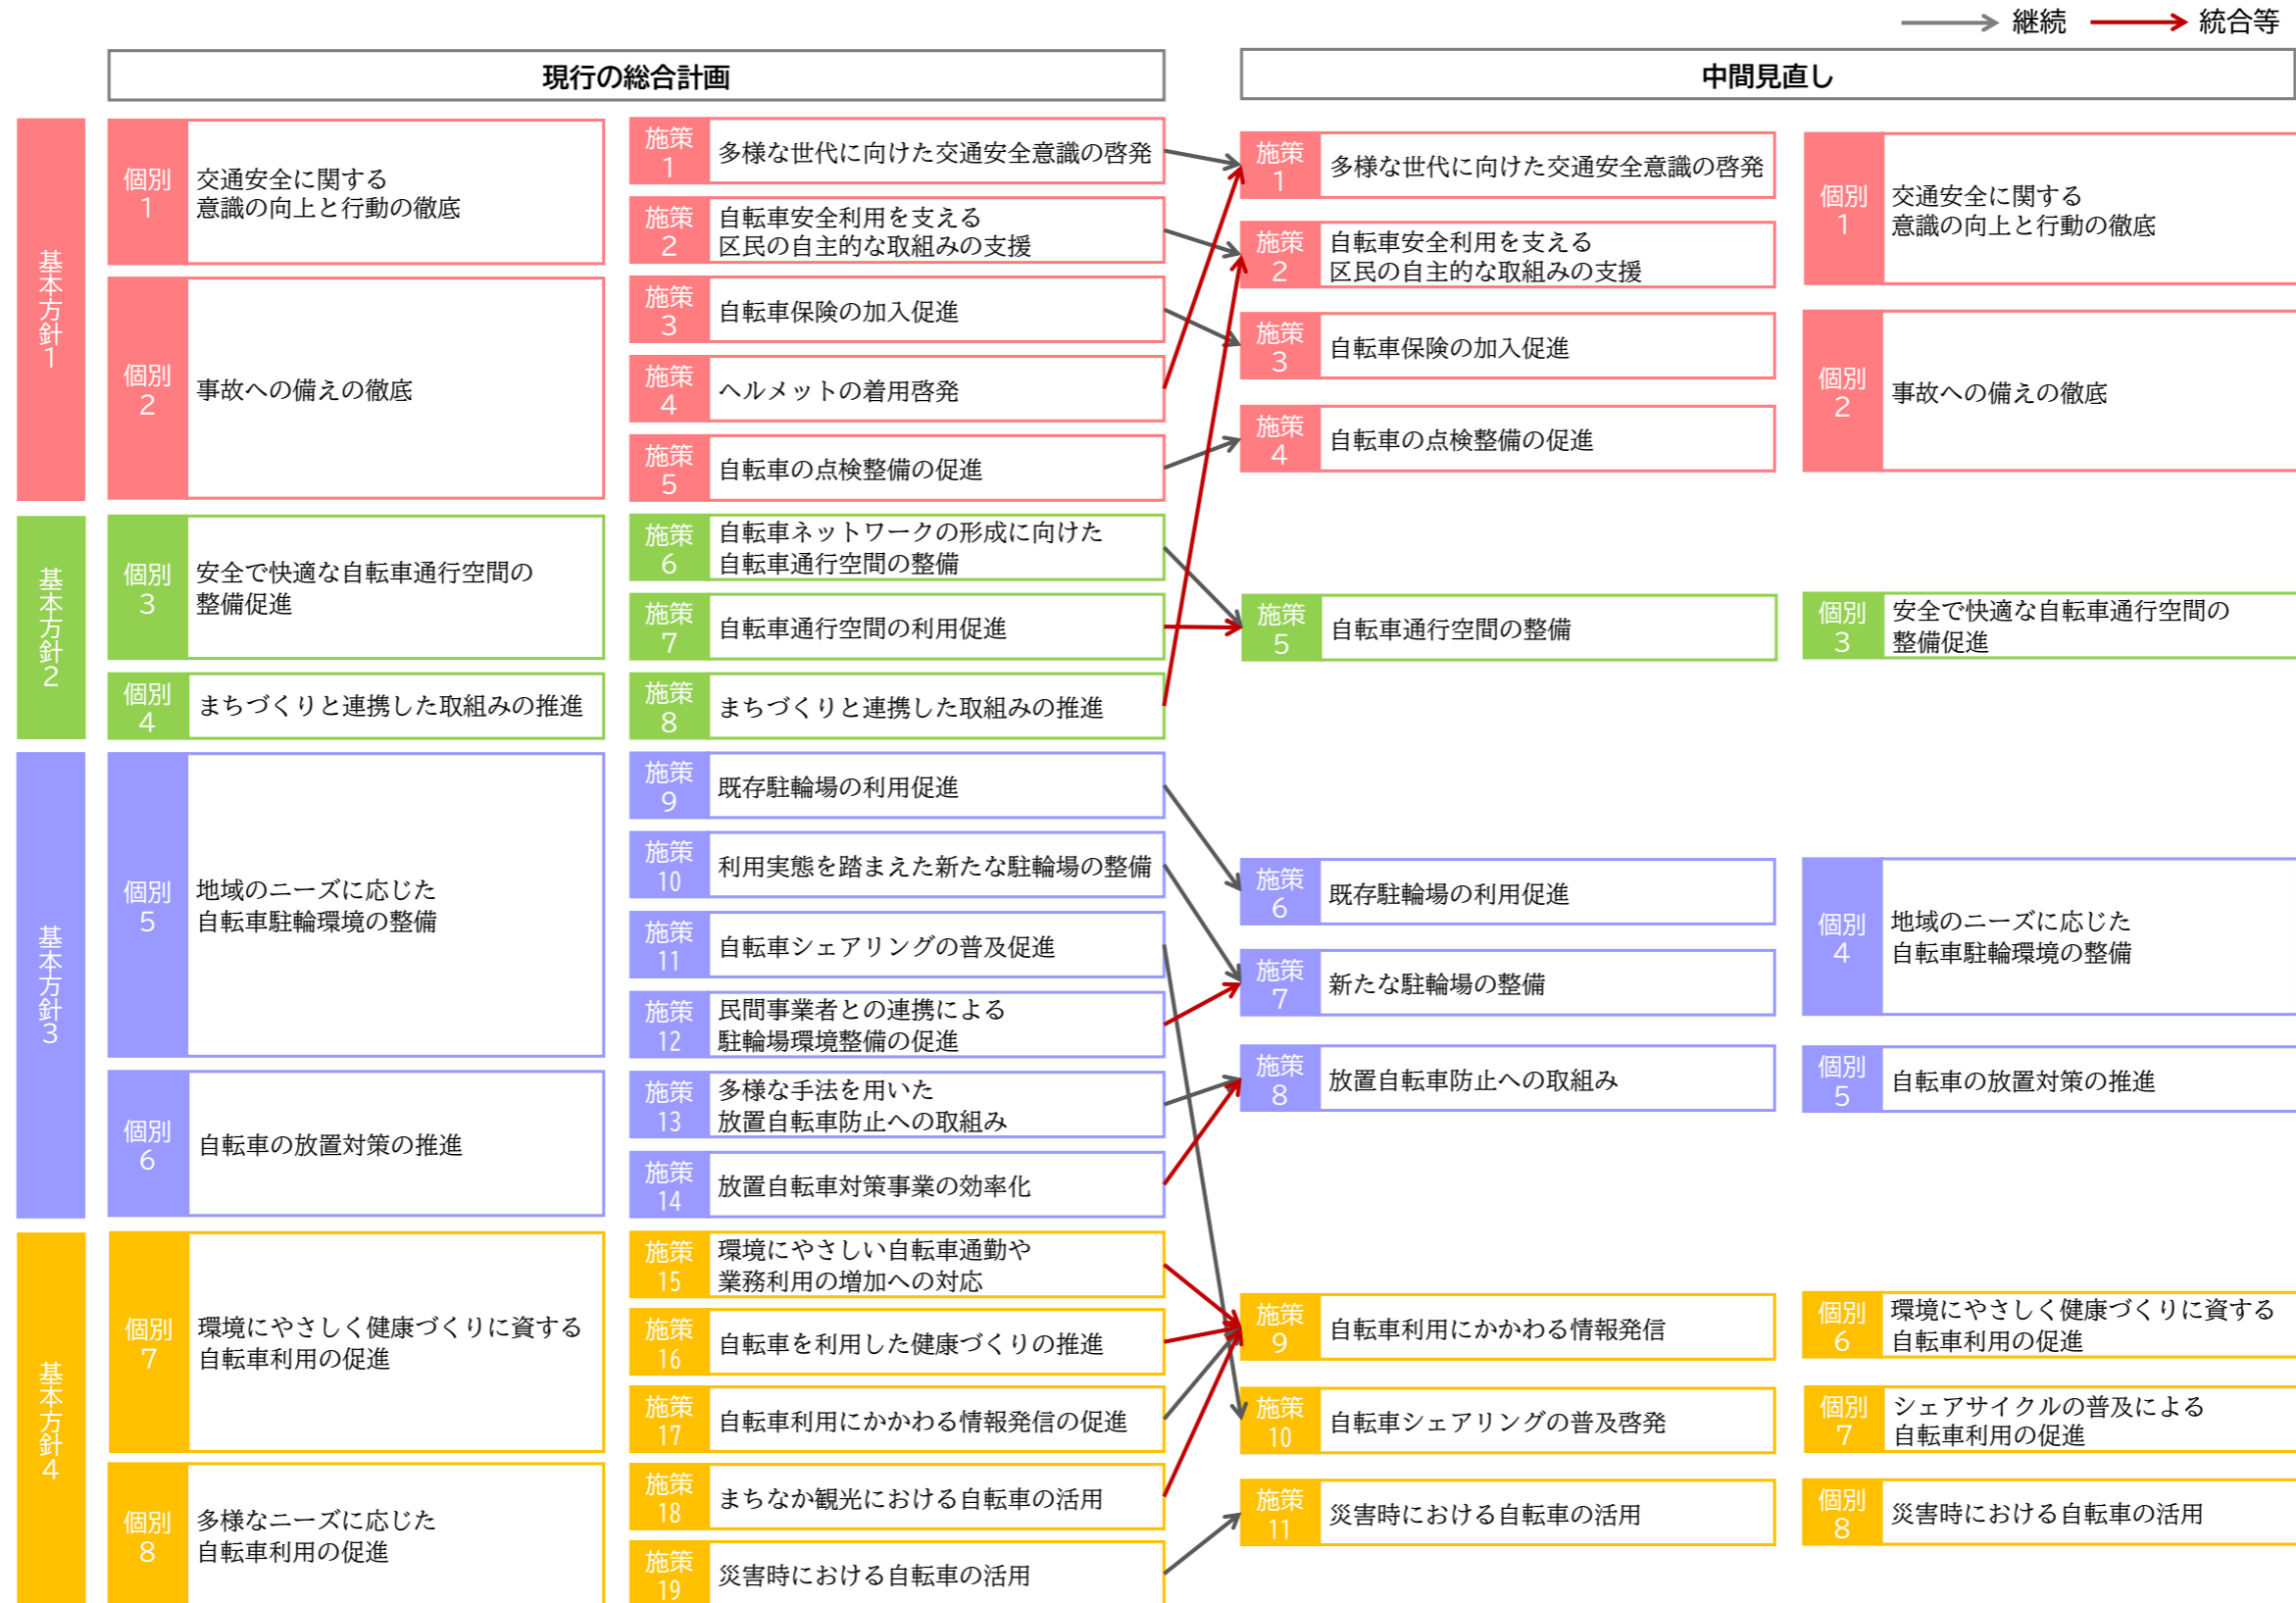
継続 統合等

現行の総合計画

中間見直し

基本方針1

個別1 交通安全に関する意識の向上と行動の徹底

個別2 事故への備えの徹底

施策1 多様な世代に向けた交通安全意識の啓発

施策2 自転車安全利用を支える区民の自主的な取組みの支援

施策3 自転車保険の加入促進

施策4 ヘルメットの着用啓発

施策5 自転車の点検整備の促進

基本方針2

個別3 安全で快適な自転車通行空間の整備促進

個別4 まちづくりと連携した取組みの推進

施策6 自転車ネットワークの形成に向けた自転車通行空間の整備

施策7 自転車通行空間の利用促進

施策8 まちづくりと連携した取組みの推進

基本方針3

個別5 地域のニーズに応じた自転車駐輪環境の整備

個別6 自転車の放置対策の推進

施策9 既存駐輪場の利用促進

施策10 利用実態を踏まえた新たな駐輪場の整備

施策11 自転車シェアリングの普及促進

施策12 民間事業者との連携による駐輪場環境整備の促進

施策13 多様な手法を用いた放置自転車防止への取組み

施策14 放置自転車対策事業の効率化

基本方針4

個別7 環境にやさしく健康づくりに資する自転車利用の促進

個別8 多様なニーズに応じた自転車利用の促進

施策15 環境にやさしい自転車通勤や業務利用の増加への対応

施策16 自転車を利用した健康づくりの推進

施策17 自転車利用にかかわる情報発信の促進

施策18 まちなか観光における自転車の活用

施策19 災害時における自転車の活用

施策1 多様な世代に向けた交通安全意識の啓発

施策2 自転車安全利用を支える区民の自主的な取組みの支援

施策3 自転車保険の加入促進

施策4 自転車の点検整備の促進

施策5 自転車通行空間の整備

施策6 既存駐輪場の利用促進

施策7 新たな駐輪場の整備

施策8 放置自転車防止への取組み

施策9 自転車利用にかかわる情報発信

施策10 自転車シェアリングの普及啓発

施策11 災害時における自転車の活用

個別1 交通安全に関する意識の向上と行動の徹底

個別2 事故への備えの徹底

個別3 安全で快適な自転車通行空間の整備促進

個別4 地域のニーズに応じた自転車駐輪環境の整備

個別5 自転車の放置対策の推進

個別6 環境にやさしく健康づくりに資する自転車利用の促進

個別7 シェアサイクルの普及による自転車利用の促進

個別8 災害時における自転車の活用